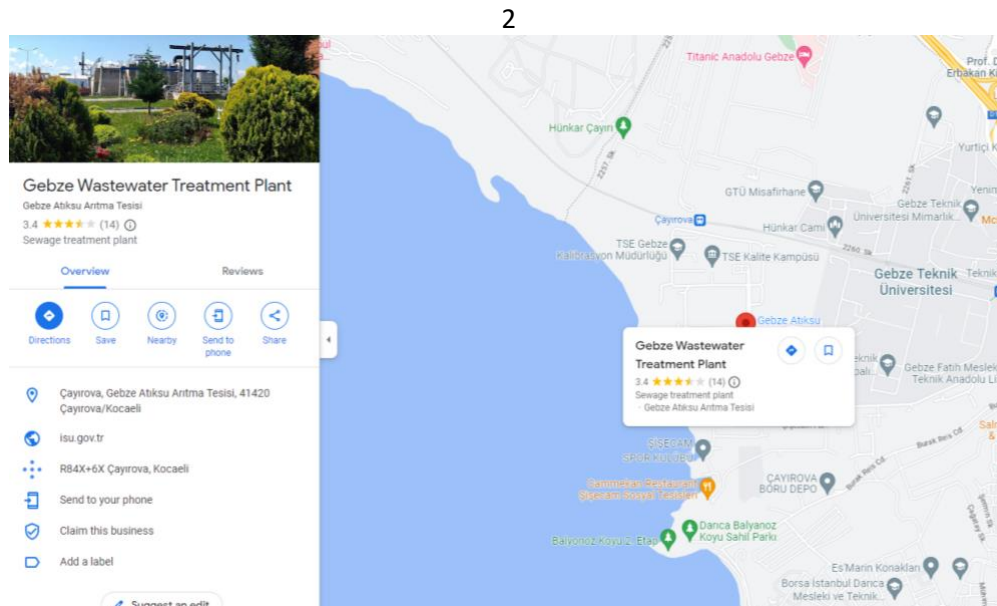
2

Gebze Wastewater Treatment Plant
Gebze Atıksu Arıtma Tesisi
3.4 (14)
Sewage treatment plant

Overview
Reviews

Directions
Save
Nearby
Send to phone
Share

Çayırova, Gebze Atıksu Arıtma Tesisi, 41420 Çayırova/Kocaeli
isu.gov.tr
R84X+6X Çayırova, Kocaeli
Send to your phone
Claim this business
Add a label
Suggest an edit

Titanic Anadolu Gebze
Hünkar Çayırı
GTÜ Misafirhane
Çayırova
Hünkar Cami
TSE Gebze Kalibrasyon Müdürlüğü
TSE Kalite Kampüsü
Gebze Teknik Üniversitesi
Gebze Teknik Üniversitesi Mimarlık
Gebze Atıksu
Gebze Fatih Mesleki Teknik Anadolu Li
Prof. D Erbakan K
Yurtiçi K
Yenim
2257 Sk
2260 Sk
2261 Sk
Gebze Wastewater Treatment Plant
3.4 (14)
Sewage treatment plant
· Gebze Atıksu Arıtma Tesisi
ŞİŞECAM SPOR KULÜBÜ
Şişecam Restaurant Şişecam Sosyal Tesisleri
ÇAYIROVA BORU DEPO
Burak Reis Cd.
Danca Balyanoz Koyu Sahil Parkı
Balyanoz Koyu 2. Etap
Es'Marin Konakları
Borsa İstanbul Darıca Mesleki ve Teknik